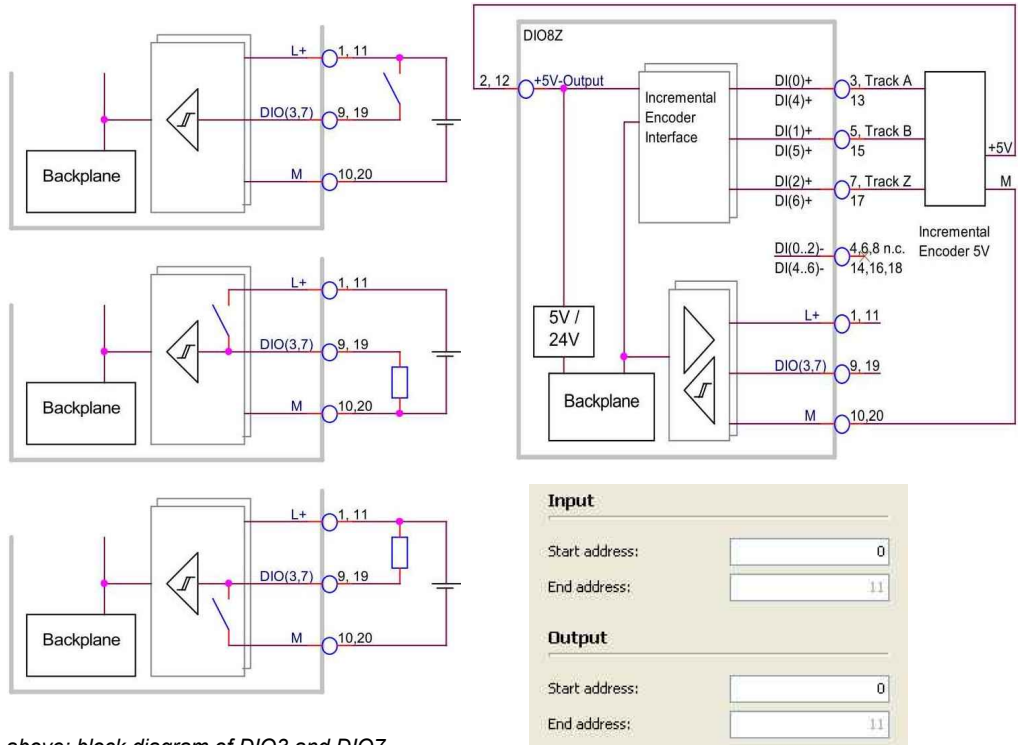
L+
1, 11
DIO(3,7)
9, 19
M
10,20
Backplane

L+
1, 11
DIO(3,7)
9, 19
M
10,20
Backplane

L+
1, 11
DIO(3,7)
9, 19
M
10,20
Backplane

DIO8Z
2, 12
+5V-Output
Incremental Encoder Interface
DI(0)+
DI(4)+
3, Track A
13
DI(1)+
DI(5)+
5, Track B
15
DI(2)+
DI(6)+
7, Track Z
17
+5V
M
Incremental Encoder 5V
DI(0..2)-
DI(4..6)-
4,6,8 n.c.
14,16,18
5V / 24V
L+
1, 11
DIO(3,7)
9, 19
Backplane
M
10,20

Input
Start address: 0
End address: 11
Output
Start address: 0
End address: 11

above: block diagram of DIO3 and DIOZ